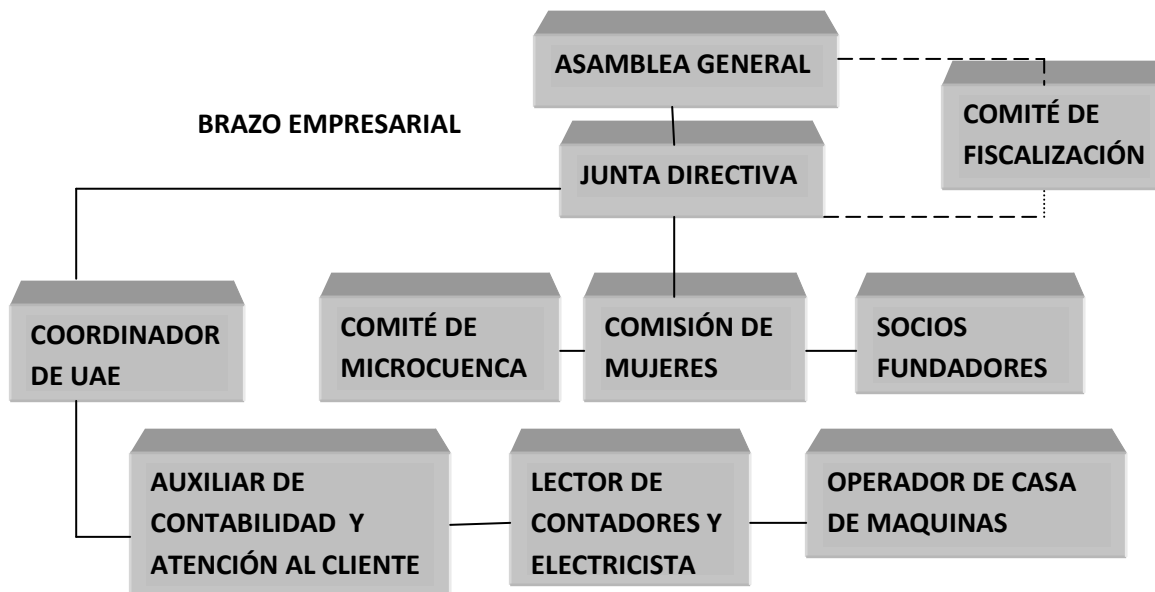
ASAMBLEA GENERAL

BRAZO EMPRESARIAL

COMITÉ DE FISCALIZACIÓN

JUNTA DIRECTIVA

COORDINADOR DE UAE

COMITÉ DE MICROCUENCA

COMISIÓN DE MUJERES

SOCIOS FUNDADORES

AUXILIAR DE CONTABILIDAD Y ATENCIÓN AL CLIENTE

LECTOR DE CONTADORES Y ELECTRICISTA

OPERADOR DE CASA DE MAQUINAS